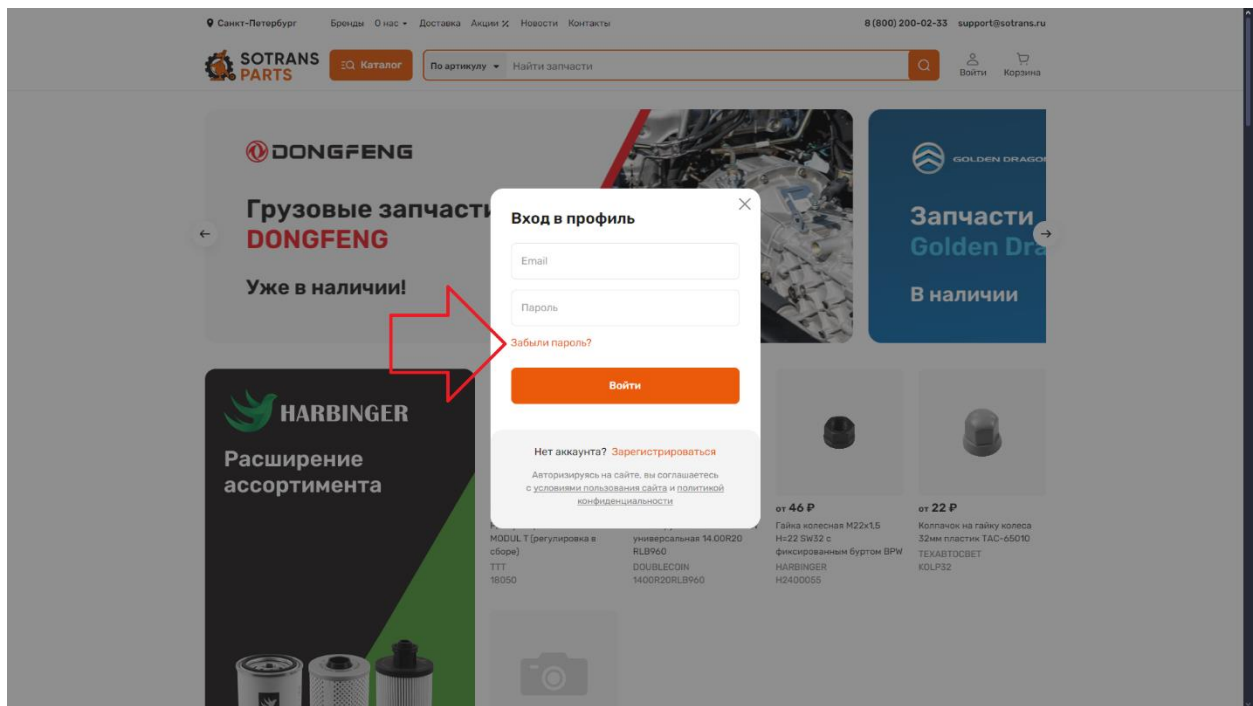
Санкт-Петербург Бренды О нас Доставка Акции Новости Контакты 8 (800) 200-02-33 support@sotrans.ru

SOTRANS PARTS Каталог По артикулу Найти запчасти Войти Корзина

DONGFENG

Грузовые запчасти DONGFENG

Уже в наличии!

GOLDEN DRAGO

Запчасти Golden Dra

В наличии

HARBINGER

Расширение ассортимента

Вход в профиль

Email

Пароль

Забыли пароль?

Войти

Нет аккаунта? Зарегистрироваться

Авторизуясь на сайте, вы соглашаетесь с условиями пользования сайта и политикой конфиденциальности

MODUL T [регулировка в сборе]
TTT
18050

универсальная 14.00R20 RLB960
DOUBLECOIN
1400R20RLB960

от 46 ₽
Гайка колесная M22x1,5 H=22 SW32 с фиксированным буртом BPW
HARBINGER
H2400055

от 22 ₽
Колпачок на гайку колеса 32мм пластик TAC-65010
ТЕХАВТОСВЕТ
KOLP32